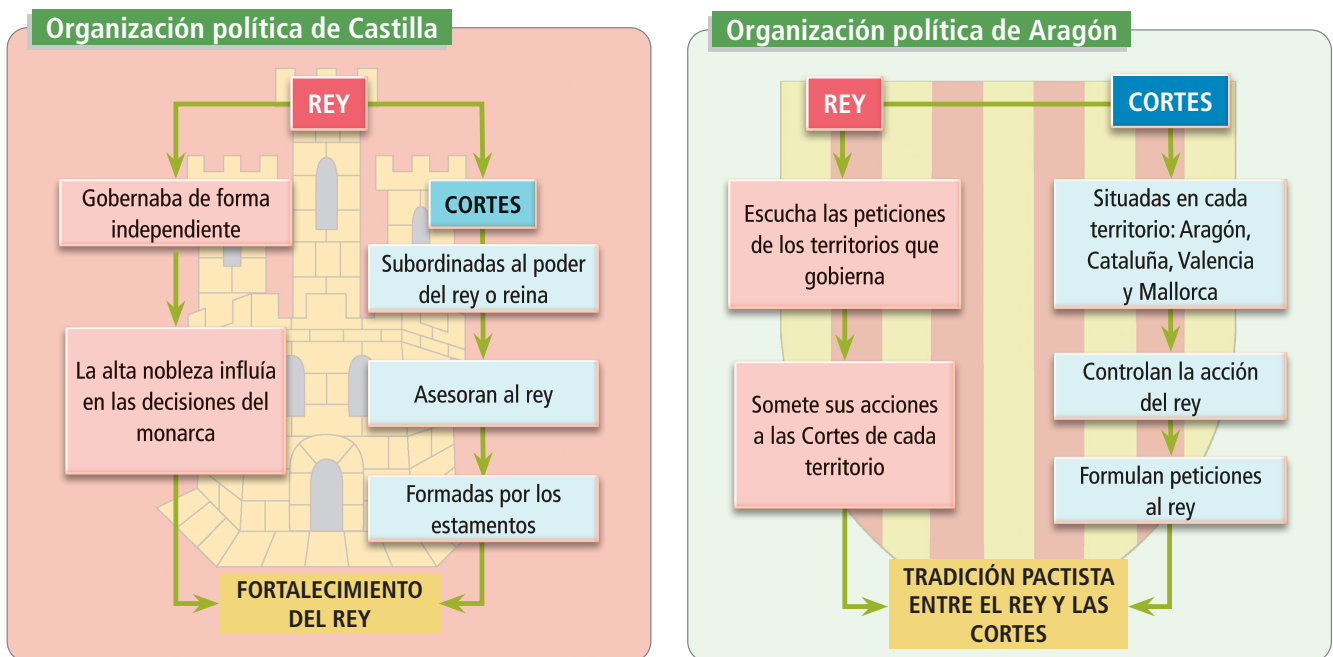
Organización política de Castilla

REY

Gobernaba de forma independiente

La alta nobleza influía en las decisiones del monarca

CORTES

Subordinadas al poder del rey o reina

Asesoran al rey

Formadas por los estamentos

FORTALECIMIENTO DEL REY

Organización política de Aragón

REY

Escucha las peticiones de los territorios que gobierna

Somete sus acciones a las Cortes de cada territorio

CORTES

Situadas en cada territorio: Aragón, Cataluña, Valencia y Mallorca

Controlan la acción del rey

Formulan peticiones al rey

TRADICIÓN PACTISTA ENTRE EL REY Y LAS CORTES